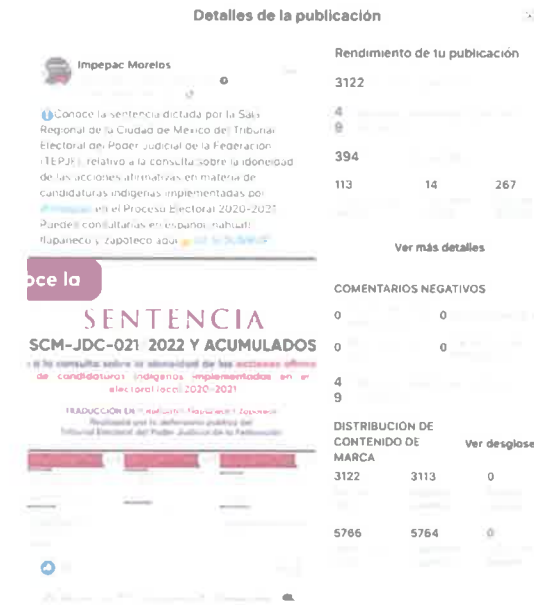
Detalles de la publicación

Impepac Morelos

Conoce la sentencia dictada por la Sala Regional de la Ciudad de México del Tribunal Electoral del Poder Judicial de la Federación (TEPJF), relativo a la consulta sobre la idoneidad de las acciones afirmativas en materia de candidaturas indígenas implementadas por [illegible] en el Proceso Electoral 2020-2021. Puedes consultarlas en español, náhuatl, tlapaneco y zapoteco aquí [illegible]

oce la

SENTENCIA

SCM-JDC-021 2022 Y ACUMULADOS

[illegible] a la consulta sobre la idoneidad de las acciones afirmativas de candidaturas indígenas implementadas en el electoral local 2020-2021

TRADUCCIÓN EN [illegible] Tlapaneco y Zapoteco
Realizada por la defensoría pública del Tribunal Electoral del Poder Judicial de la Federación

Rendimiento de tu publicación

3122

4
8

394

113 14 267

Ver más detalles

COMENTARIOS NEGATIVOS

0 0

0 0

4
9

DISTRIBUCIÓN DE CONTENIDO DE MARCA Ver desglose

3122 3113 0

5766 5764 0